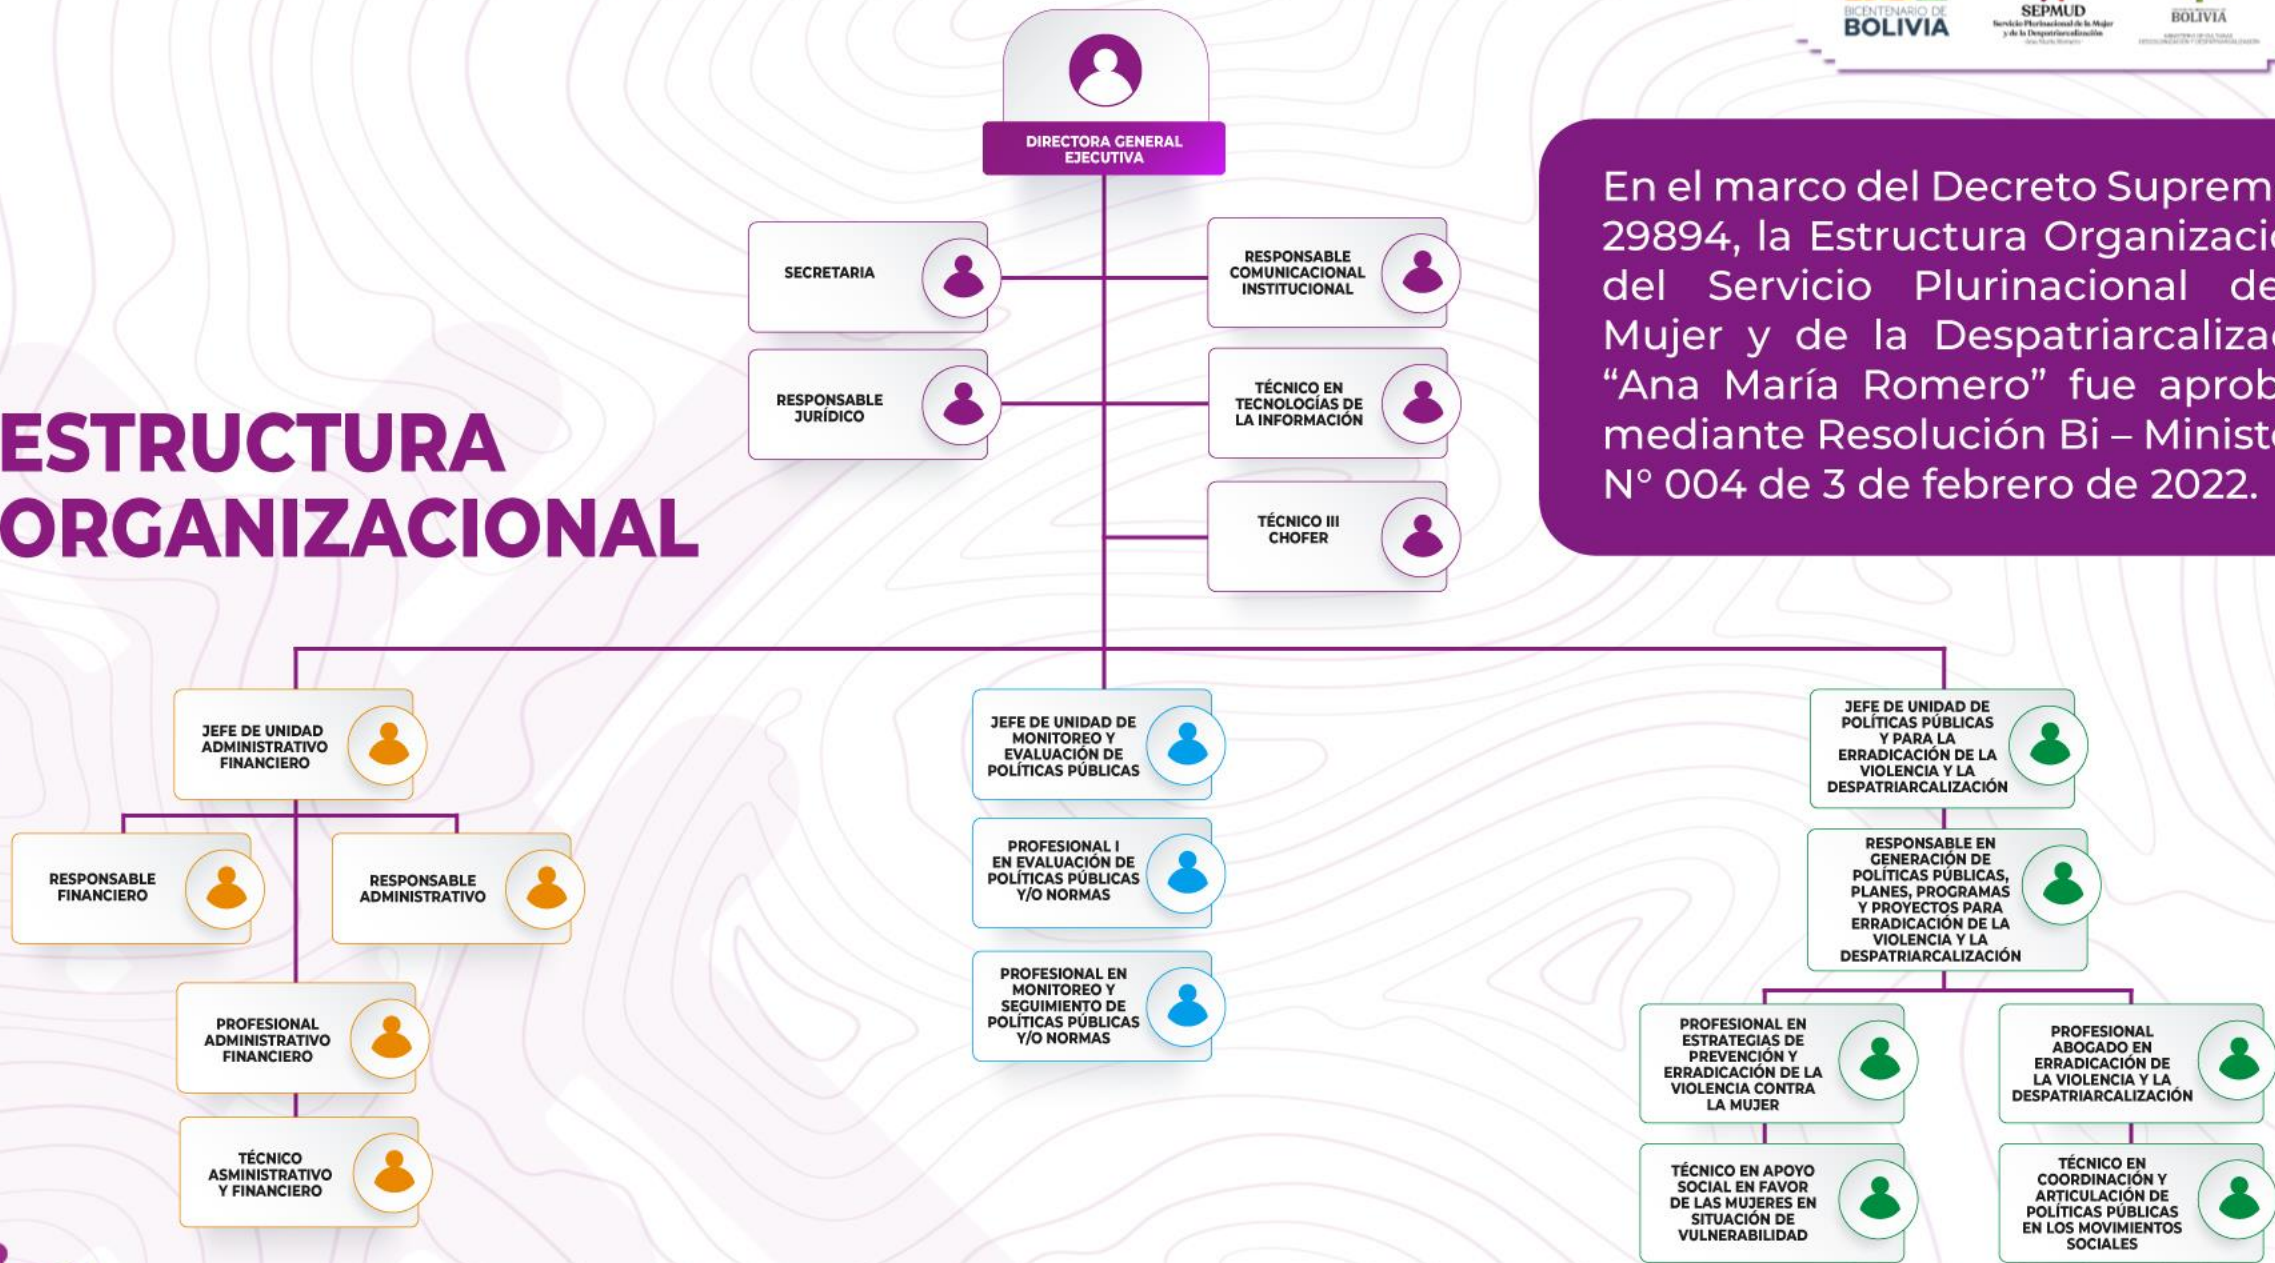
BICENTENARIO DE BOLIVIA

SEPMUD
Servicio Plurinacional de la Mujer y de la Despatriarcalización
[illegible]

BOLIVIA
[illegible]

DIRECTORA GENERAL EJECUTIVA

En el marco del Decreto Suprem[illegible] 29894, la Estructura Organizaci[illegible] del Servicio Plurinacional de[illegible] Mujer y de la Despatriarcaliza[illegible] “Ana María Romero” fue aprob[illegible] mediante Resolución Bi – Minist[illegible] N° 004 de 3 de febrero de 2022.

SECRETARIA

RESPONSABLE COMUNICACIONAL INSTITUCIONAL

RESPONSABLE JURÍDICO

TÉCNICO EN TECNOLOGÍAS DE LA INFORMACIÓN

TÉCNICO III CHOFER

ESTRUCTURA ORGANIZACIONAL

JEFE DE UNIDAD ADMINISTRATIVO FINANCIERO

RESPONSABLE FINANCIERO

RESPONSABLE ADMINISTRATIVO

PROFESIONAL ADMINISTRATIVO FINANCIERO

TÉCNICO ASMINISTRATIVO Y FINANCIERO

JEFE DE UNIDAD DE MONITOREO Y EVALUACIÓN DE POLÍTICAS PÚBLICAS

PROFESIONAL I EN EVALUACIÓN DE POLÍTICAS PÚBLICAS Y/O NORMAS

PROFESIONAL EN MONITOREO Y SEGUIMIENTO DE POLÍTICAS PÚBLICAS Y/O NORMAS

JEFE DE UNIDAD DE POLÍTICAS PÚBLICAS Y PARA LA ERRADICACIÓN DE LA VIOLENCIA Y LA DESPATRIARCALIZACIÓN

RESPONSABLE EN GENERACIÓN DE POLÍTICAS PÚBLICAS, PLANES, PROGRAMAS Y PROYECTOS PARA ERRADICACIÓN DE LA VIOLENCIA Y LA DESPATRIARCALIZACIÓN

PROFESIONAL EN ESTRATEGIAS DE PREVENCIÓN Y ERRADICACIÓN DE LA VIOLENCIA CONTRA LA MUJER

PROFESIONAL ABOGADO EN ERRADICACIÓN DE LA VIOLENCIA Y LA DESPATRIARCALIZACIÓN

TÉCNICO EN APOYO SOCIAL EN FAVOR DE LAS MUJERES EN SITUACIÓN DE VULNERABILIDAD

TÉCNICO EN COORDINACIÓN Y ARTICULACIÓN DE POLÍTICAS PÚBLICAS EN LOS MOVIMIENTOS SOCIALES